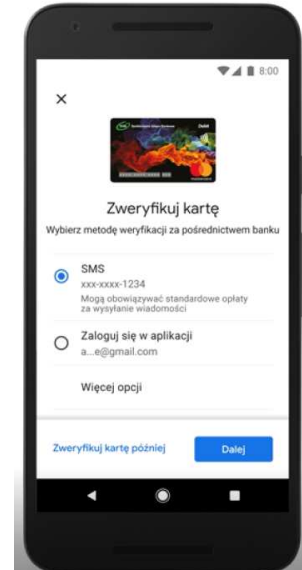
8:00

×

Debit

Zweryfikuj kartę

Wybierz metodę weryfikacji za pośrednictwem banku

SMS
xxx-xxxx-1234
Mogą obowiązywać standardowe opłaty za wysyłanie wiadomości

Zaloguj się w aplikacji
a...e@gmail.com

Więcej opcji

Zweryfikuj kartę później

Dalej